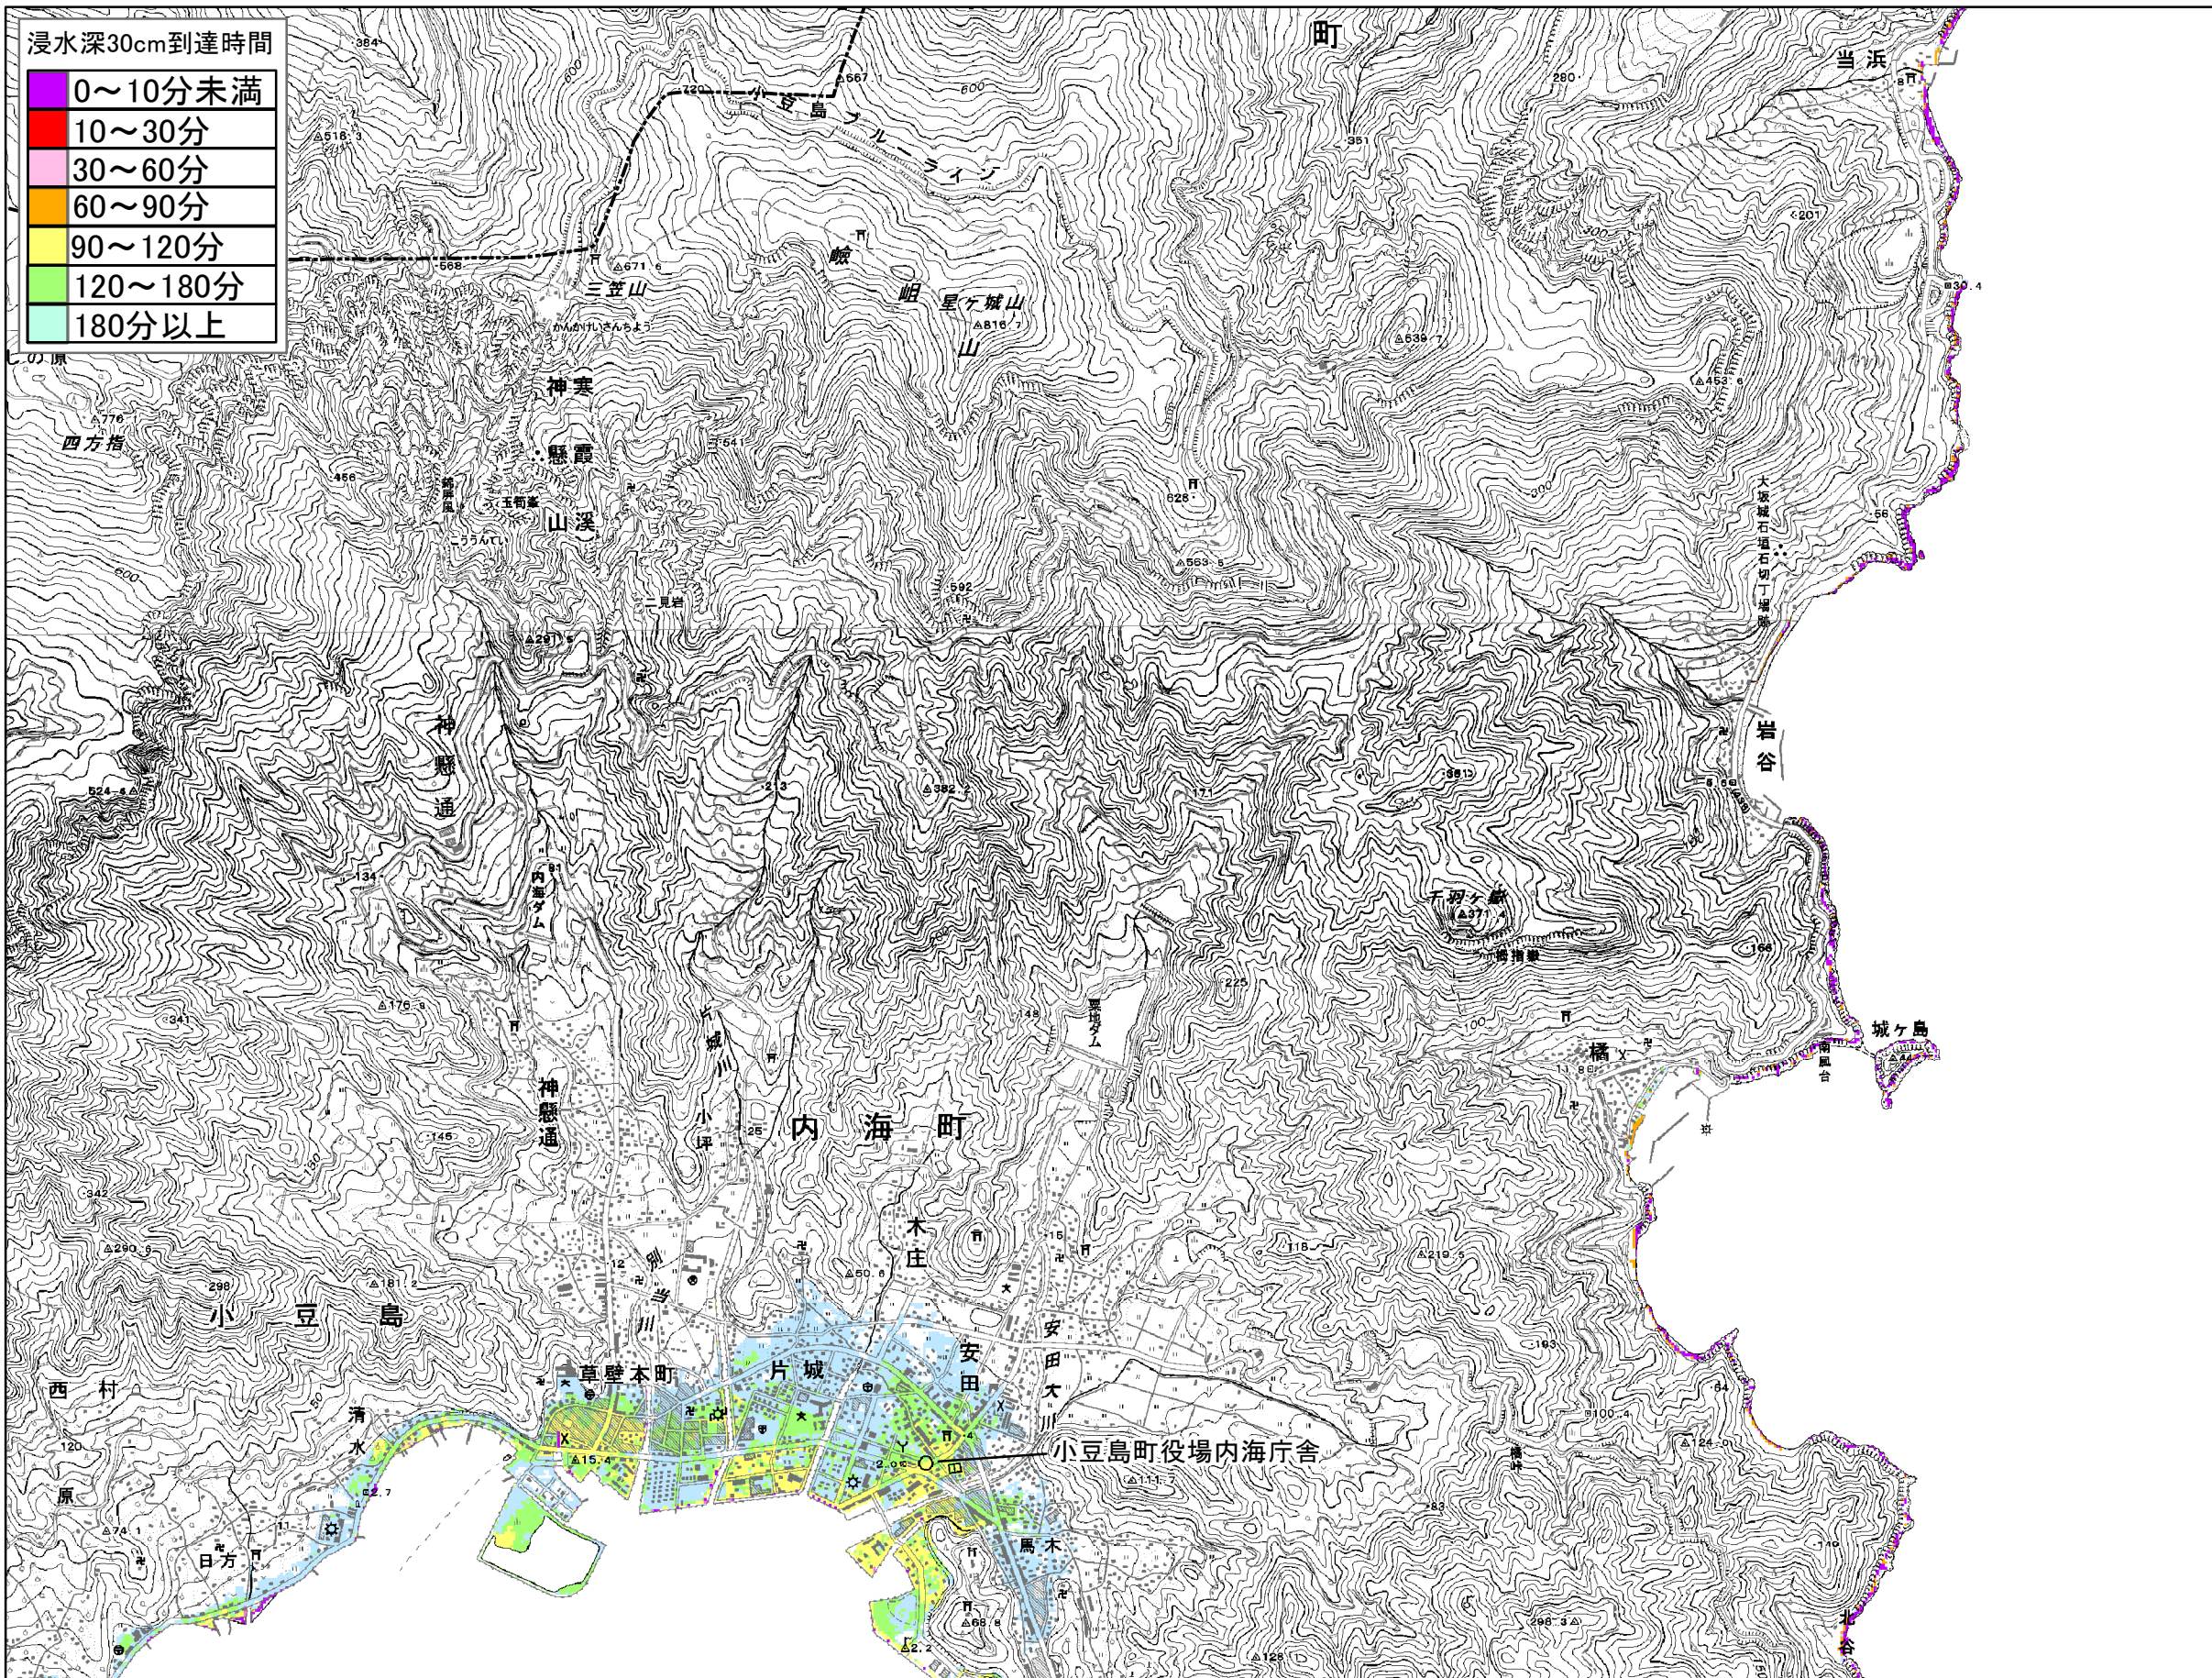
浸水深30cm到達時間
0～10分未満
10～30分
30～60分
60～90分
90～120分
120～180分
180分以上

町
当浜
小豆島ブルーライン
三笠山
皺嶋山
星ヶ城山
神懸
寒霞渓
四方指
大坂城石垣石切丁場跡
岩谷
内海ダム
神懸通
片城川
千羽ヶ嶽
城ヶ島
橘
南風台
内海町
小坪
木庄
小豆島
草壁本町
片城
安田
安田大川
西村
清水
原
日方
馬木
小豆島町役場内海庁舎
北谷